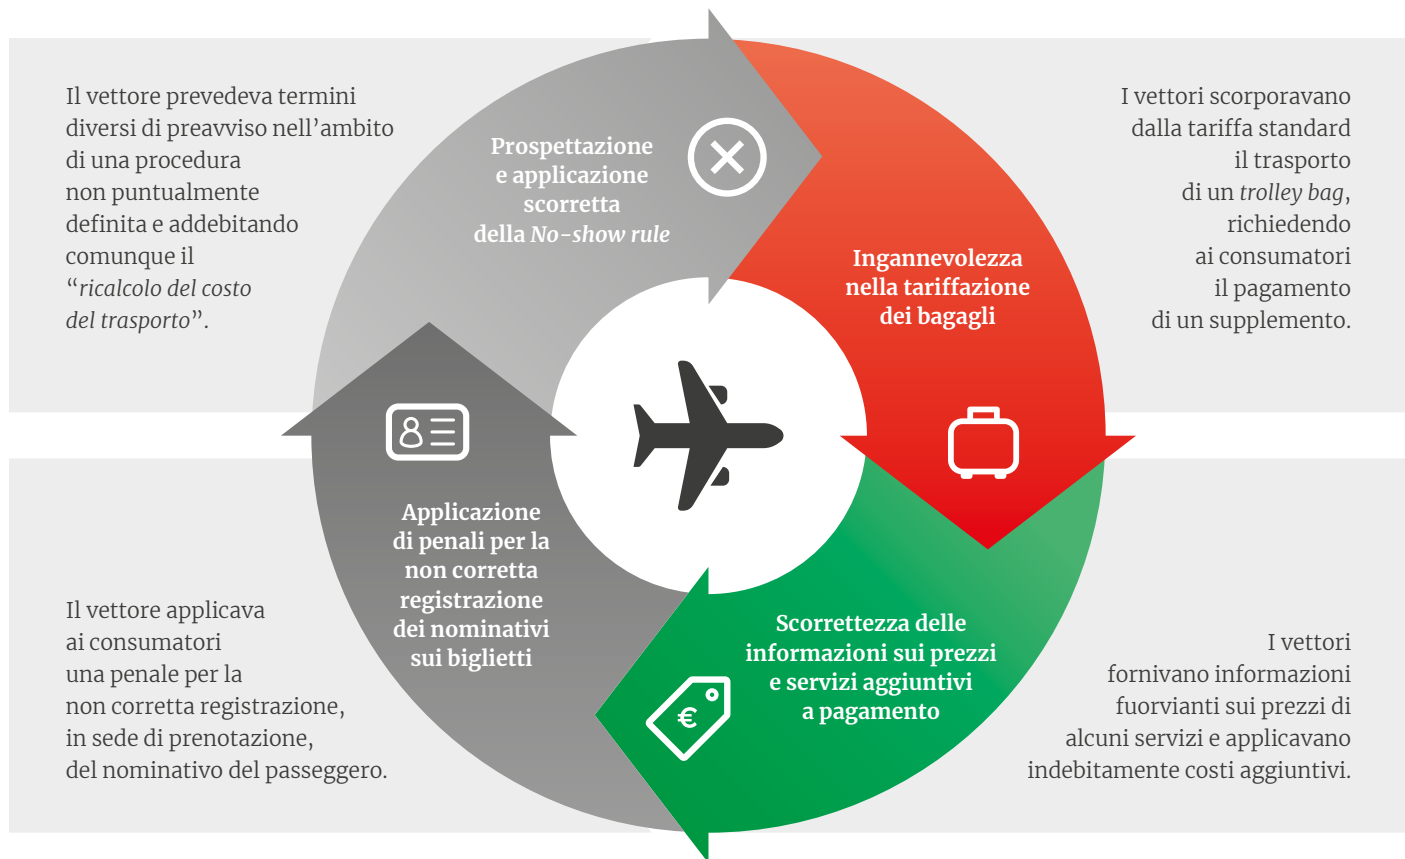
Il vettore prevedeva termini diversi di preavviso nell’ambito di una procedura non puntualmente definita e addebitando comunque il “ricalcolo del costo del trasporto”.

Prospettazione e applicazione scorretta della No-show rule

I vettori scorporavano dalla tariffa standard il trasporto di un trolley bag, richiedendo ai consumatori il pagamento di un supplemento.

Ingannevolezza nella tariffazione dei bagagli

Applicazione di penali per la non corretta registrazione dei nominativi sui biglietti

Il vettore applicava ai consumatori una penale per la non corretta registrazione, in sede di prenotazione, del nominativo del passeggero.

Scorrettezza delle informazioni sui prezzi e servizi aggiuntivi a pagamento

€

I vettori fornivano informazioni fuorvianti sui prezzi di alcuni servizi e applicavano indebitamente costi aggiuntivi.